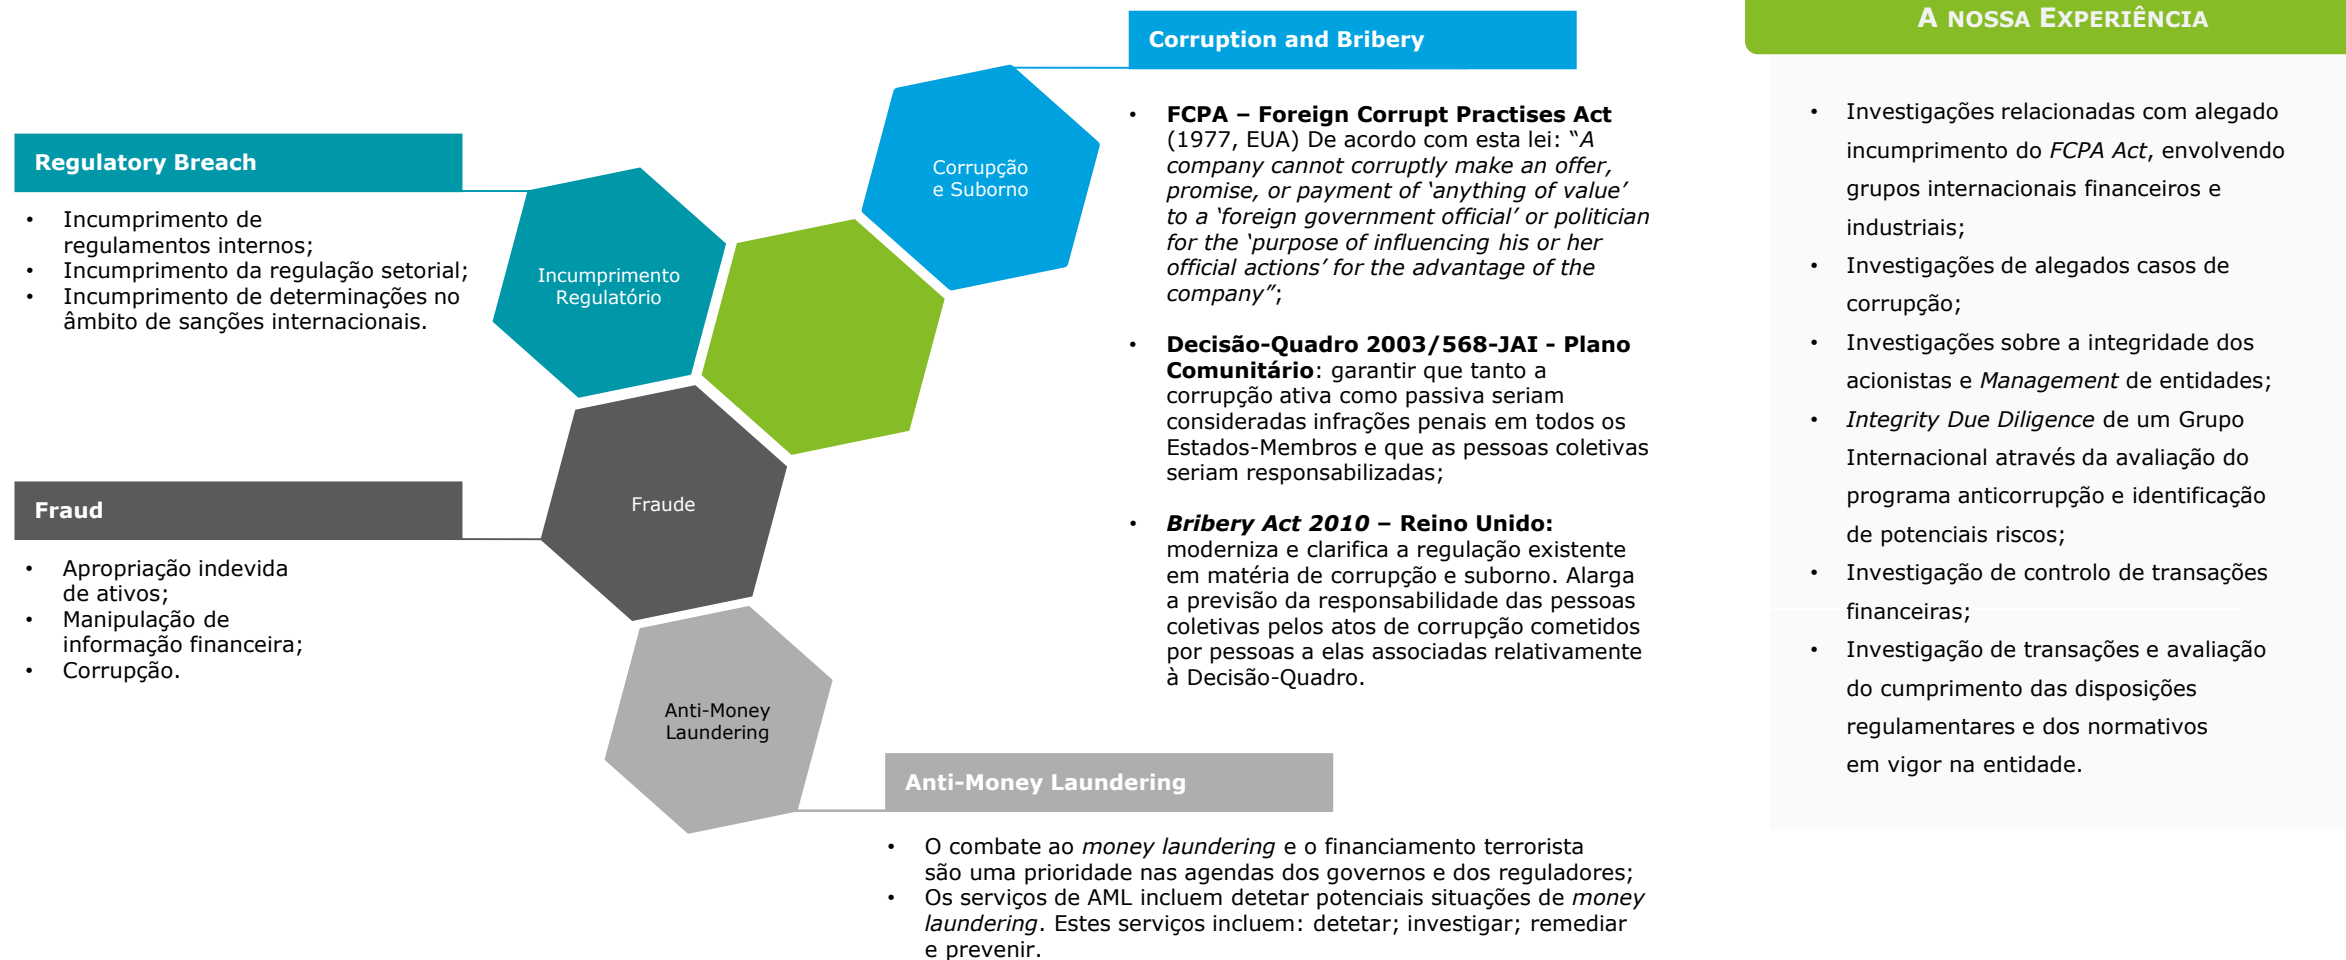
Regulatory Breach

• Incumprimento de regulamentos internos;
• Incumprimento da regulação setorial;
• Incumprimento de determinações no âmbito de sanções internacionais.

Fraud

• Apropriação indevida de ativos;
• Manipulação de informação financeira;
• Corrupção.

Incumprimento Regulatório

Corrupção e Suborno

Fraude

Anti-Money Laundering

Corruption and Bribery

• **FCPA – Foreign Corrupt Practises Act** (1977, EUA) De acordo com esta lei: *"A company cannot corruptly make an offer, promise, or payment of 'anything of value' to a 'foreign government official' or politician for the 'purpose of influencing his or her official actions' for the advantage of the company"*;

• **Decisão-Quadro 2003/568-JAI - Plano Comunitário**: garantir que tanto a corrupção ativa como passiva seriam consideradas infrações penais em todos os Estados-Membros e que as pessoas coletivas seriam responsabilizadas;

• ***Bribery Act 2010* – Reino Unido:** moderniza e clarifica a regulação existente em matéria de corrupção e suborno. Alarga a previsão da responsabilidade das pessoas coletivas pelos atos de corrupção cometidos por pessoas a elas associadas relativamente à Decisão-Quadro.

Anti-Money Laundering

• O combate ao *money laundering* e o financiamento terrorista são uma prioridade nas agendas dos governos e dos reguladores;
• Os serviços de AML incluem detetar potenciais situações de *money laundering*. Estes serviços incluem: detetar; investigar; remediar e prevenir.

A NOSSA EXPERIÊNCIA

• Investigações relacionadas com alegado incumprimento do *FCPA Act*, envolvendo grupos internacionais financeiros e industriais;
• Investigações de alegados casos de corrupção;
• Investigações sobre a integridade dos acionistas e *Management* de entidades;
• *Integrity Due Diligence* de um Grupo Internacional através da avaliação do programa anticorrupção e identificação de potenciais riscos;
• Investigação de controlo de transações financeiras;
• Investigação de transações e avaliação do cumprimento das disposições regulamentares e dos normativos em vigor na entidade.